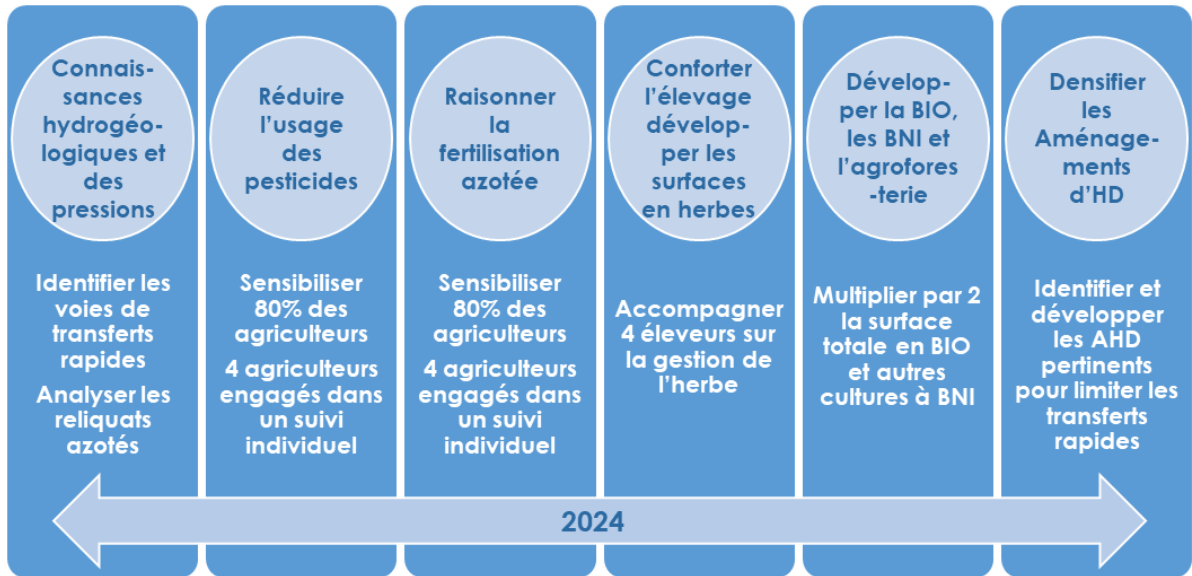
Connaissances hydrogéologiques et des pressions

Identifier les voies de transferts rapides

Analyser les reliquats azotés

Réduire l'usage des pesticides

Sensibiliser 80% des agriculteurs

4 agriculteurs engagés dans un suivi individuel

Raisonner la fertilisation azotée

Sensibiliser 80% des agriculteurs

4 agriculteurs engagés dans un suivi individuel

Conforter l'élevage développer les surfaces en herbes

Accompagner 4 éleveurs sur la gestion de l'herbe

Développer la BIO, les BNI et l'agroforesterie

Multiplier par 2 la surface totale en BIO et autres cultures à BNI

Densifier les Aménagements d'HD

Identifier et développer les AHD pertinents pour limiter les transferts rapides

2024